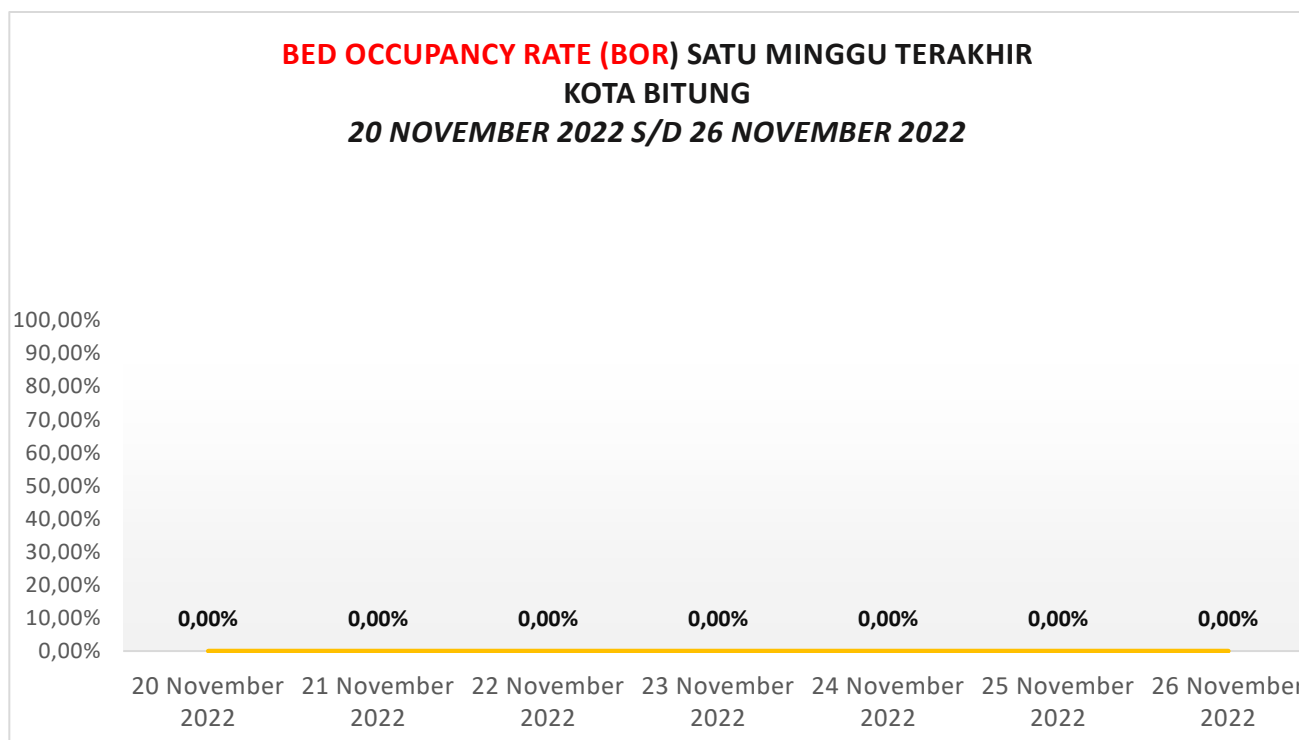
BED OCCUPANCY RATE (BOR) SATU MINGGU TERAKHIR
KOTA BITUNG
20 NOVEMBER 2022 S/D 26 NOVEMBER 2022

100,00%
90,00%
80,00%
70,00%
60,00%
50,00%
40,00%
30,00%
20,00%
10,00%
0,00%

0,00% 0,00% 0,00% 0,00% 0,00% 0,00% 0,00%

20 November 2022
21 November 2022
22 November 2022
23 November 2022
24 November 2022
25 November 2022
26 November 2022